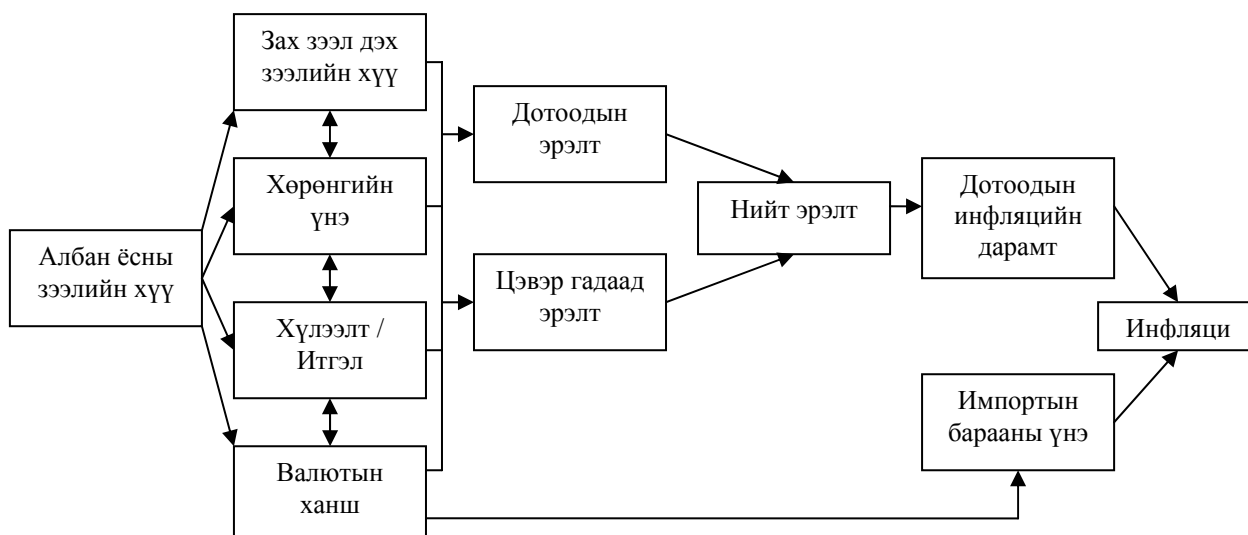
Албан ёсны зээлийн хүү

Зах зээл дэх зээлийн хүү

Хөрөнгийн үнэ

Хүлээлт / Итгэл

Валютын ханш

Дотоодын эрэлт

Цэвэр гадаад эрэлт

Нийт эрэлт

Дотоодын инфляцийн дарамт

Импортын барааны үнэ

Инфляци